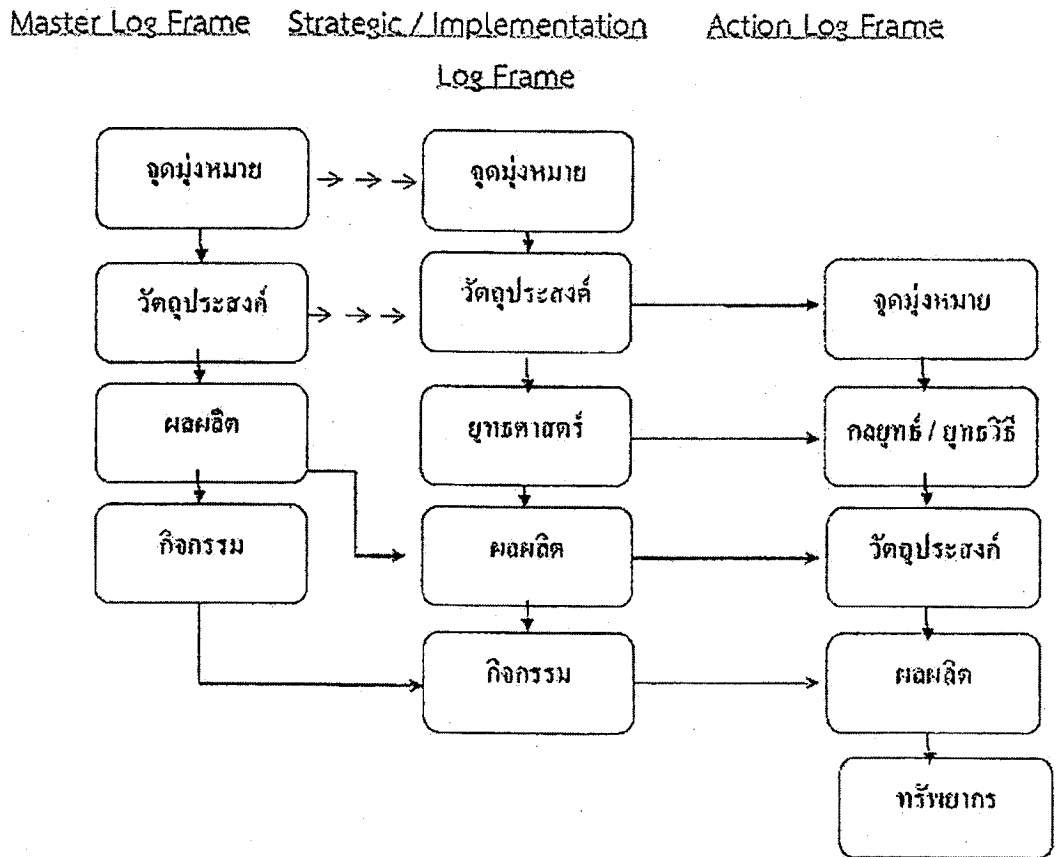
Master Log Frame Strategic / Implementation Log Frame Action Log Frame

จุดมุ่งหมาย
วัตถุประสงค์
ผลผลิต
กิจกรรม

จุดมุ่งหมาย
วัตถุประสงค์
ยุทธศาสตร์
ผลผลิต
กิจกรรม

จุดมุ่งหมาย
กลยุทธ์ / ยุทธวิธี
วัตถุประสงค์
ผลผลิต
ทรัพยากร